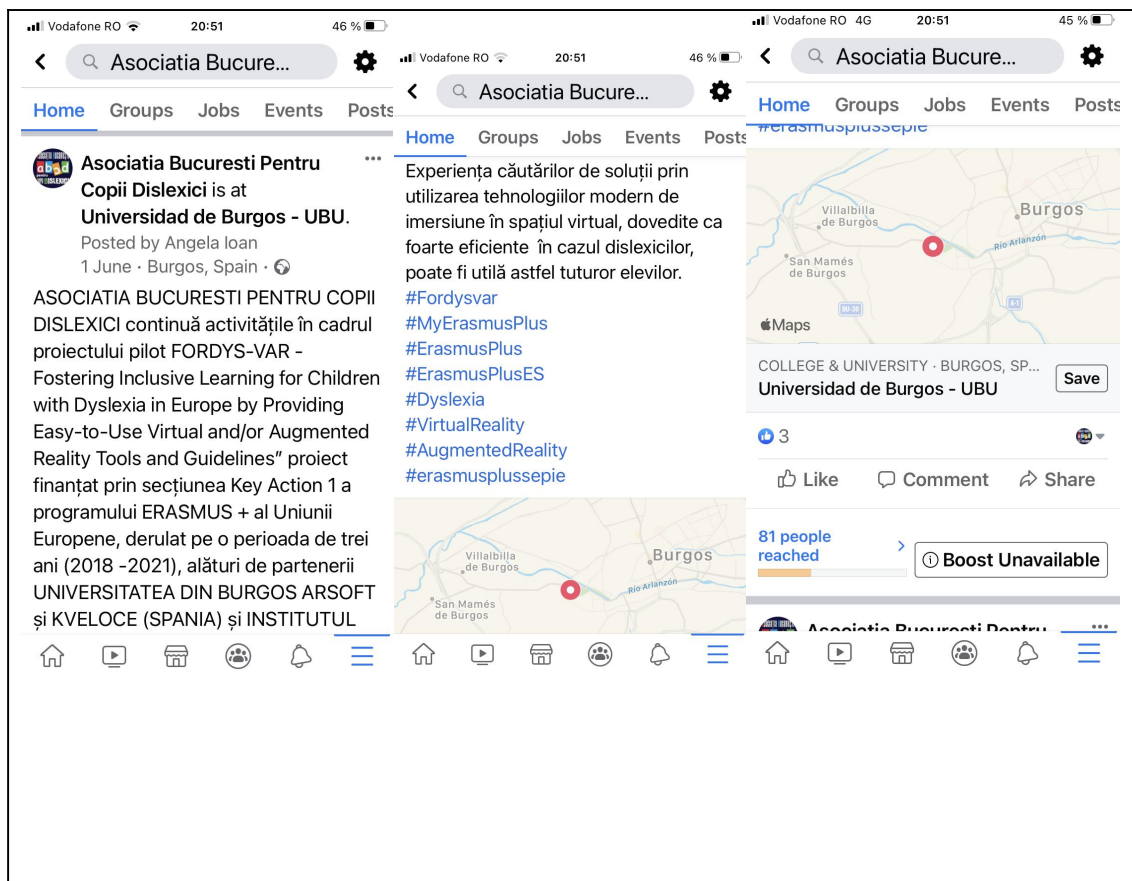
Vodafone RO 20:51 46 %

Asociatia Bucure...

Home Groups Jobs Events Posts

Asociatia Bucuresti Pentru Copii Dislexici is at Universidad de Burgos - UBU.
Posted by Angela Ioan
1 June · Burgos, Spain ·

ASOCIATIA BUCURESTI PENTRU COPII DISLEXICI continuă activitățile în cadrul proiectului pilot FORDYS-VAR - Fostering Inclusive Learning for Children with Dyslexia in Europe by Providing Easy-to-Use Virtual and/or Augmented Reality Tools and Guidelines" proiect finanțat prin secțiunea Key Action 1 a programului ERASMUS + al Uniunii Europene, derulat pe o perioada de trei ani (2018 -2021), alături de partenerii UNIVERSITATEA DIN BURGOS ARSOFT și KVELOCE (SPANIA) și INSTITUTUL

Vodafone RO 20:51 46 %

Asociatia Bucure...

Home Groups Jobs Events Posts

Experiența căutărilor de soluții prin utilizarea tehnologiilor modern de imersiune în spațiul virtual, dovedite ca foarte eficiente în cazul dislexicilor, poate fi utilă astfel tuturor elevilor.
#Fordysvar
#MyErasmusPlus
#ErasmusPlus
#ErasmusPlusES
#Dyslexia
#VirtualReality
#AugmentedReality
#erasmusplussepie

Villalbilla de Burgos
Burgos
Río Arlanzón
San Mamés de Burgos

Vodafone RO 4G 20:51 45 %

Asociatia Bucure...

Home Groups Jobs Events Posts

#erasmusplussepie

Villalbilla de Burgos
Burgos
Río Arlanzón
San Mamés de Burgos
Maps

COLLEGE & UNIVERSITY · BURGOS, SP...
Universidad de Burgos - UBU
Save

3

Like Comment Share

81 people reached
Boost Unavailable

Asociatia Bucuresti Pentru